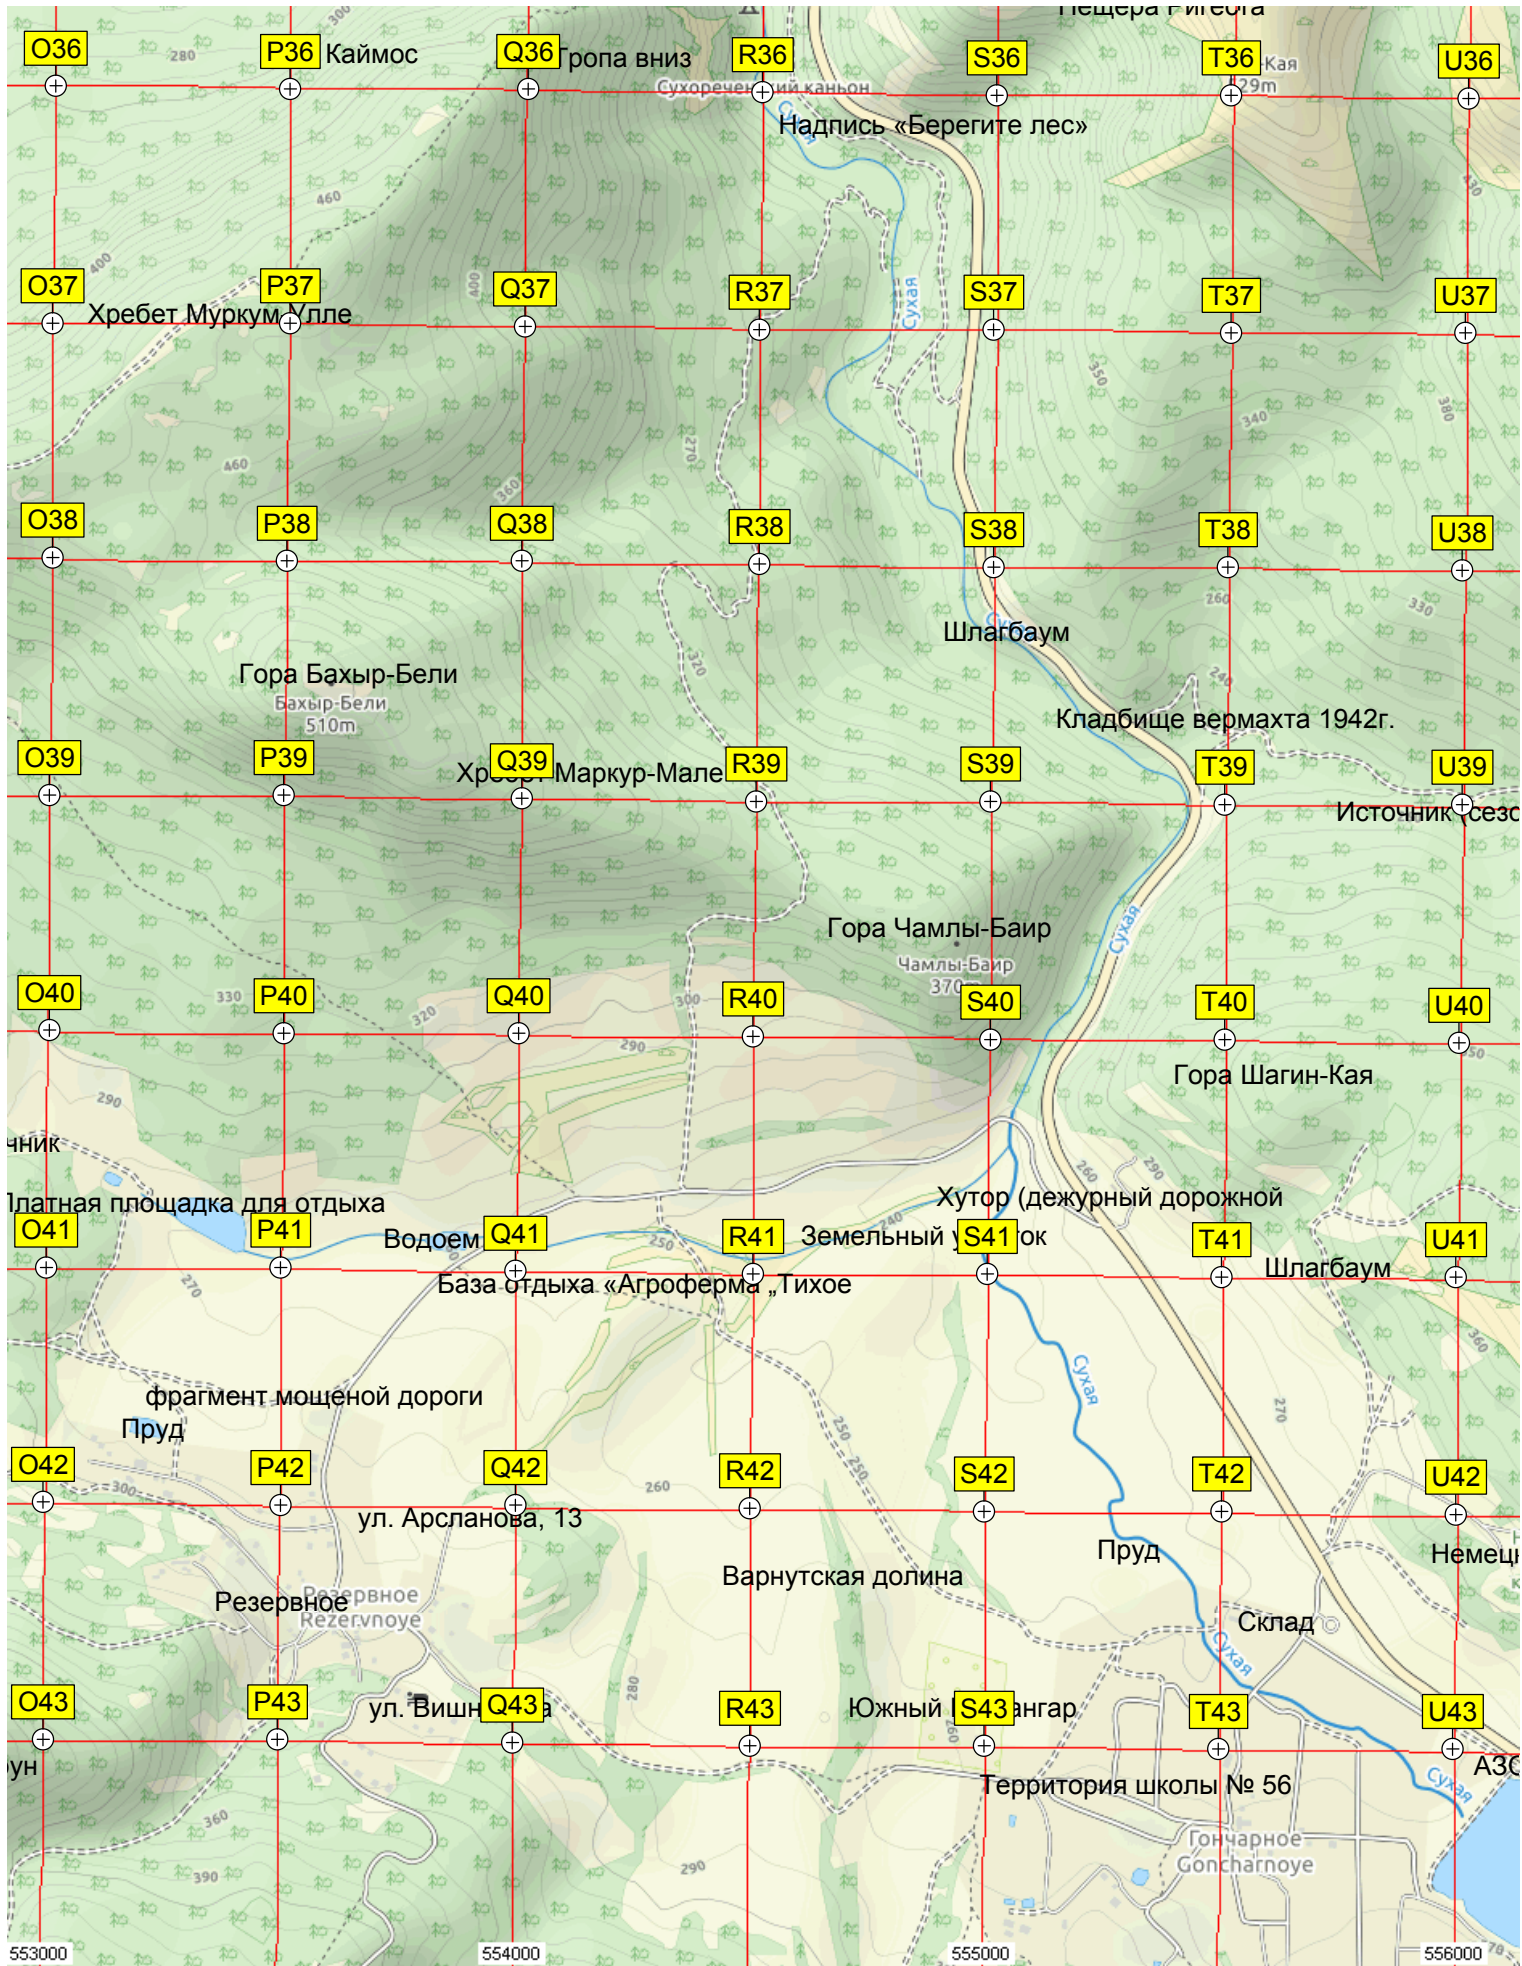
Пещера Ригеота
O36
P36 Каймос
Q36 Тропа вниз
R36
S36
T36 Кая
29m
U36
Сухореченский каньон
Надпись «Берегите лес»
280
300
460
400
Сухая
430
O37
Хребет Муркум-Улле
P37
Q37
R37
S37
T37
U37
400
350
340
380
270
460
360
O38
P38
Q38
R38
S38
T38
U38
260
330
Шлагбаум
320
Гора Бахыр-Бели
Бахыр-Бели
510m
240
Кладбище вермахта 1942г.
O39
P39
Q39
Хребет Маркур-Мале
R39
S39
T39
U39
Источник (сезо
Сухая
Гора Чамлы-Баир
Чамлы-Баир
370m
O40
330
P40
320
Q40
300
R40
S40
T40
U40
290
Гора Шагин-Кая
290
чник
Платная площадка для отдыха
260
290
Хутор (дежурный дорожной
O41
P41
Водоем
Q41
250
R41
Земельный участок
240
S41
T41
U41
Шлагбаум
База отдыха «Агроферма „Тихое
270
Сухая
360
фрагмент мощеной дороги
Пруд
250
250
270
O42
P42
Q42
R42
S42
T42
U42
300
260
ул. Арсланова, 13
Пруд
Немец
Варнутская долина
Резервное
Резервное
Rezervnoye
Склад
Сухая
O43
P43
ул. Вишневая
Q43
R43
Южный ангар
S43
T43
U43
280
260
АЗС
ун
Территория школы № 56
Сухая
360
390
290
Гончарное
Goncharnoye
553000
554000
555000
556000